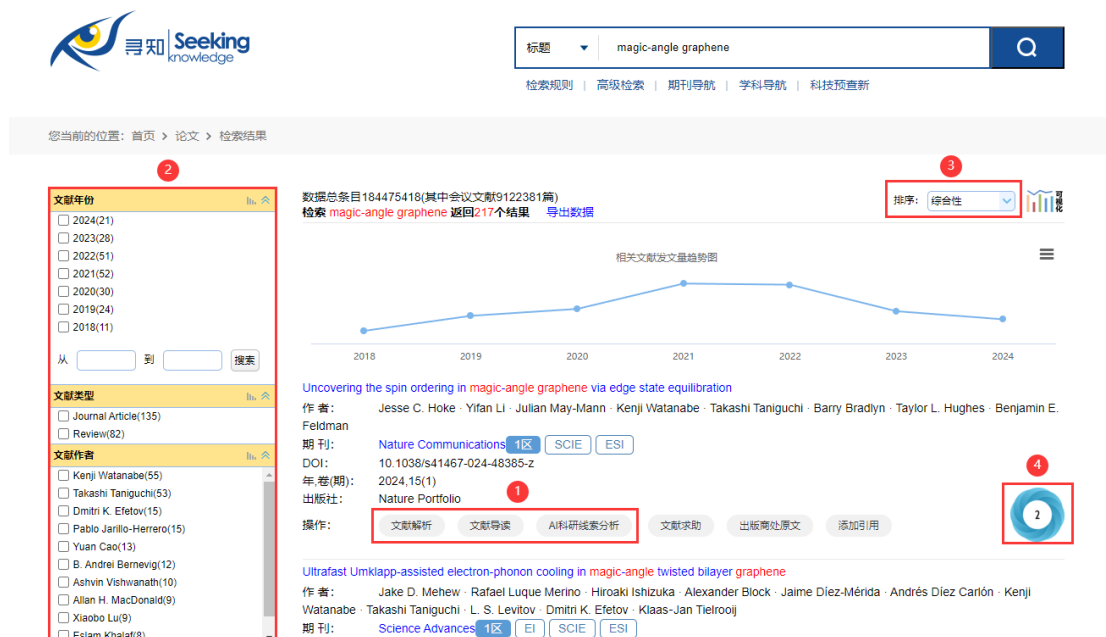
寻知 Seeking knowledge

标题 magic-angle graphene

检索规则 | 高级检索 | 期刊导航 | 学科导航 | 科技查新

您当前的位置：首页 > 论文 > 检索结果

2

文献年份
2024(21)
2023(28)
2022(51)
2021(52)
2020(30)
2019(24)
2018(11)
从 到 搜索

文献类型
Journal Article(135)
Review(82)

文献作者
Kenji Watanabe(55)
Takashi Taniguchi(53)
Dmitri K. Efetov(15)
Pablo Jarillo-Herrero(15)
Yuan Cao(13)
B. Andrei Bernevig(12)
Ashvin Vishwanath(10)
Allan H. MacDonald(9)
Xiaobo Lu(9)
Eslam Khalaf(8)

数据总条目184475418(其中会议文献9122381篇)
检索 magic-angle graphene 返回217个结果 导出数据

3
排序: 综合性
可视化

相关文献发文量趋势图

2018 2019 2020 2021 2022 2023 2024

Uncovering the spin ordering in magic-angle graphene via edge state equilibration
作 者: Jesse C. Hoke · Yifan Li · Julian May-Mann · Kenji Watanabe · Takashi Taniguchi · Barry Bradlyn · Taylor L. Hughes · Benjamin E. Feldman
期 刊: Nature Communications 1区 SCIE ESI
DOI: 10.1038/s41467-024-48385-z
年,卷(期): 2024,15(1)
出版社: Nature Portfolio
1
操作: 文献解析 文献导读 AI科研线索分析 文献求助 出版商处原文 添加引用

4
2

Ultrafast Umklapp-assisted electron-phonon cooling in magic-angle twisted bilayer graphene
作 者: Jake D. Mehew · Rafael Luque Merino · Hiroaki Ishizuka · Alexander Block · Jaime Díez-Mérida · Andrés Díez Carlón · Kenji Watanabe · Takashi Taniguchi · L. S. Levitov · Dmitri K. Efetov · Klaas-Jan Tielrooij
期 刊: Science Advances 1区 EI SCIE ESI